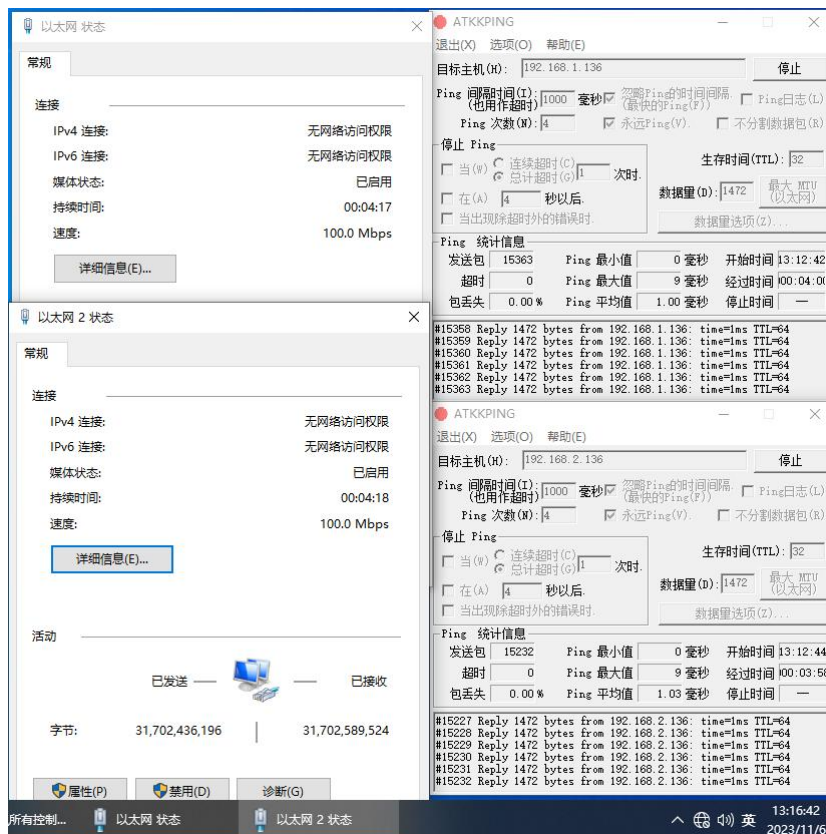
以太网 状态

常规

连接

IPv4 连接: 无网络访问权限
IPv6 连接: 无网络访问权限
媒体状态: 已启用
持续时间: 00:04:17
速度: 100.0 Mbps

详细信息(E)...

以太网 2 状态

常规

连接

IPv4 连接: 无网络访问权限
IPv6 连接: 无网络访问权限
媒体状态: 已启用
持续时间: 00:04:18
速度: 100.0 Mbps

详细信息(E)...

活动

已发送 — — 已接收

字节: 31,702,436,196 | 31,702,589,524

属性(P) 禁用(D) 诊断(G)

ATKKPING
退出(X) 选项(O) 帮助(E)
目标主机(H): 192.168.1.136 停止
Ping 间隔时间(I): (也用作超时) 1000 毫秒 忽略Ping的时间间隔(最快的Ping(F)) Ping日志(L)
Ping 次数(N): 4 永远Ping(V). 不分割数据包(R)
停止 Ping
当(W) 连续超时(C) 总计超时(G) 1 次时.
在(A) 4 秒以后.
当出现除超时外的错误时.
生存时间(TTL): 32
数据量(D): 1472 最大 MTU (以太网)
数据量选项(Z)...
Ping 统计信息
发送包 15363 Ping 最小值 0 毫秒 开始时间 13:12:42
超时 0 Ping 最大值 9 毫秒 经过时间 00:04:00
包丢失 0.00 % Ping 平均值 1.00 毫秒 停止时间 —
#15358 Reply 1472 bytes from 192.168.1.136: time=1ms TTL=64
#15359 Reply 1472 bytes from 192.168.1.136: time=1ms TTL=64
#15360 Reply 1472 bytes from 192.168.1.136: time=1ms TTL=64
#15361 Reply 1472 bytes from 192.168.1.136: time=1ms TTL=64
#15362 Reply 1472 bytes from 192.168.1.136: time=1ms TTL=64
#15363 Reply 1472 bytes from 192.168.1.136: time=1ms TTL=64

ATKKPING
退出(X) 选项(O) 帮助(E)
目标主机(H): 192.168.2.136 停止
Ping 间隔时间(I): (也用作超时) 1000 毫秒 忽略Ping的时间间隔(最快的Ping(F)) Ping日志(L)
Ping 次数(N): 4 永远Ping(V). 不分割数据包(R)
停止 Ping
当(W) 连续超时(C) 总计超时(G) 1 次时.
在(A) 4 秒以后.
当出现除超时外的错误时.
生存时间(TTL): 32
数据量(D): 1472 最大 MTU (以太网)
数据量选项(Z)...
Ping 统计信息
发送包 15232 Ping 最小值 0 毫秒 开始时间 13:12:44
超时 0 Ping 最大值 9 毫秒 经过时间 00:03:5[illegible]
包丢失 0.00 % Ping 平均值 1.03 毫秒 停止时间 —
#15227 Reply 1472 bytes from 192.168.2.136: time=1ms TTL=64
#15228 Reply 1472 bytes from 192.168.2.136: time=1ms TTL=64
#15229 Reply 1472 bytes from 192.168.2.136: time=1ms TTL=64
#15230 Reply 1472 bytes from 192.168.2.136: time=1ms TTL=64
#15231 Reply 1472 bytes from 192.168.2.136: time=1ms TTL=64
#15232 Reply 1472 bytes from 192.168.2.136: time=1ms TTL=64

所有控制... 以太网 状态 以太网 2 状态 英 13:16:42 2023/11/6